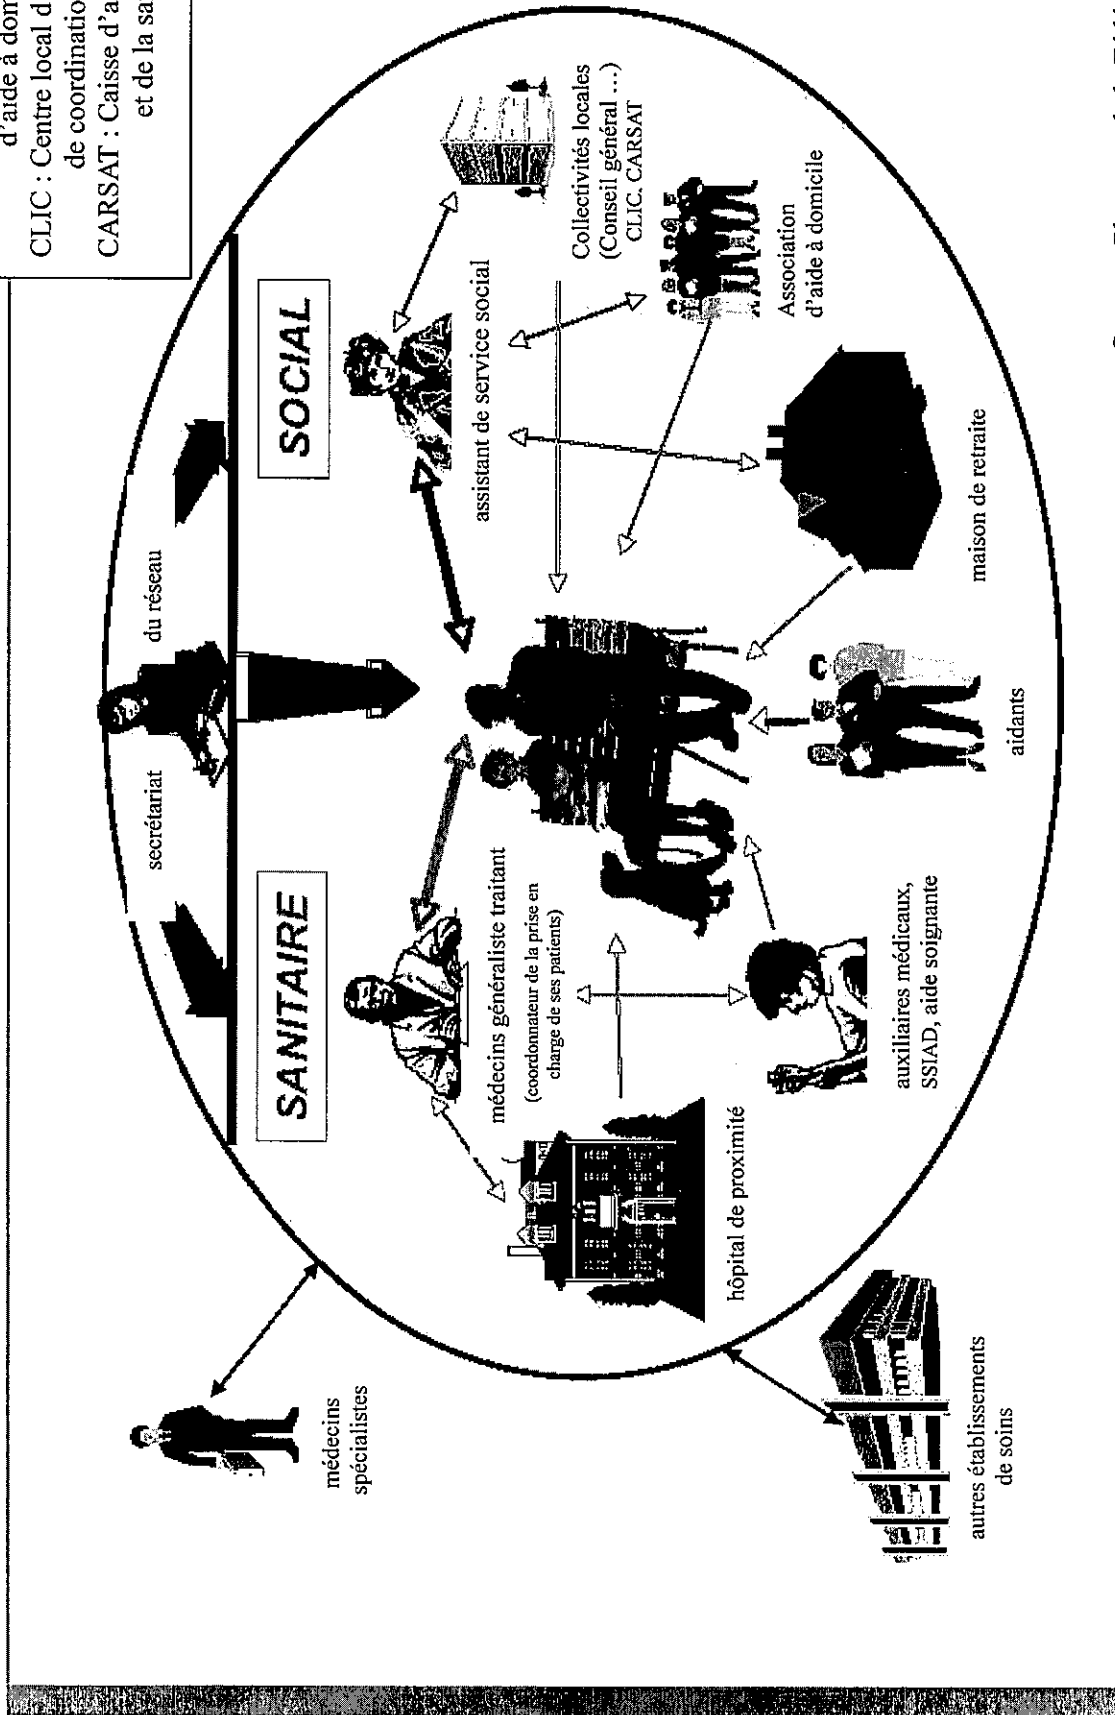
d'aide à dom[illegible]
CLIC : Centre local d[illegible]
de coordinatio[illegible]
CARSAT : Caisse d'a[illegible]
et de la sa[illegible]

SANITAIRE

secrétariat

du réseau

SOCIAL

médecins spécialistes

autres établissements de soins

hôpital de proximité

médecins généraliste traitant (coordonnateur de la prise en charge de ses patients)

auxiliaires médicaux, SSIAD, aide soignante

aidants

maison de retraite

assistant de service social

Association d'aide à domicile

Collectivités locales (Conseil général ...) CLIC. CARSAT

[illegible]